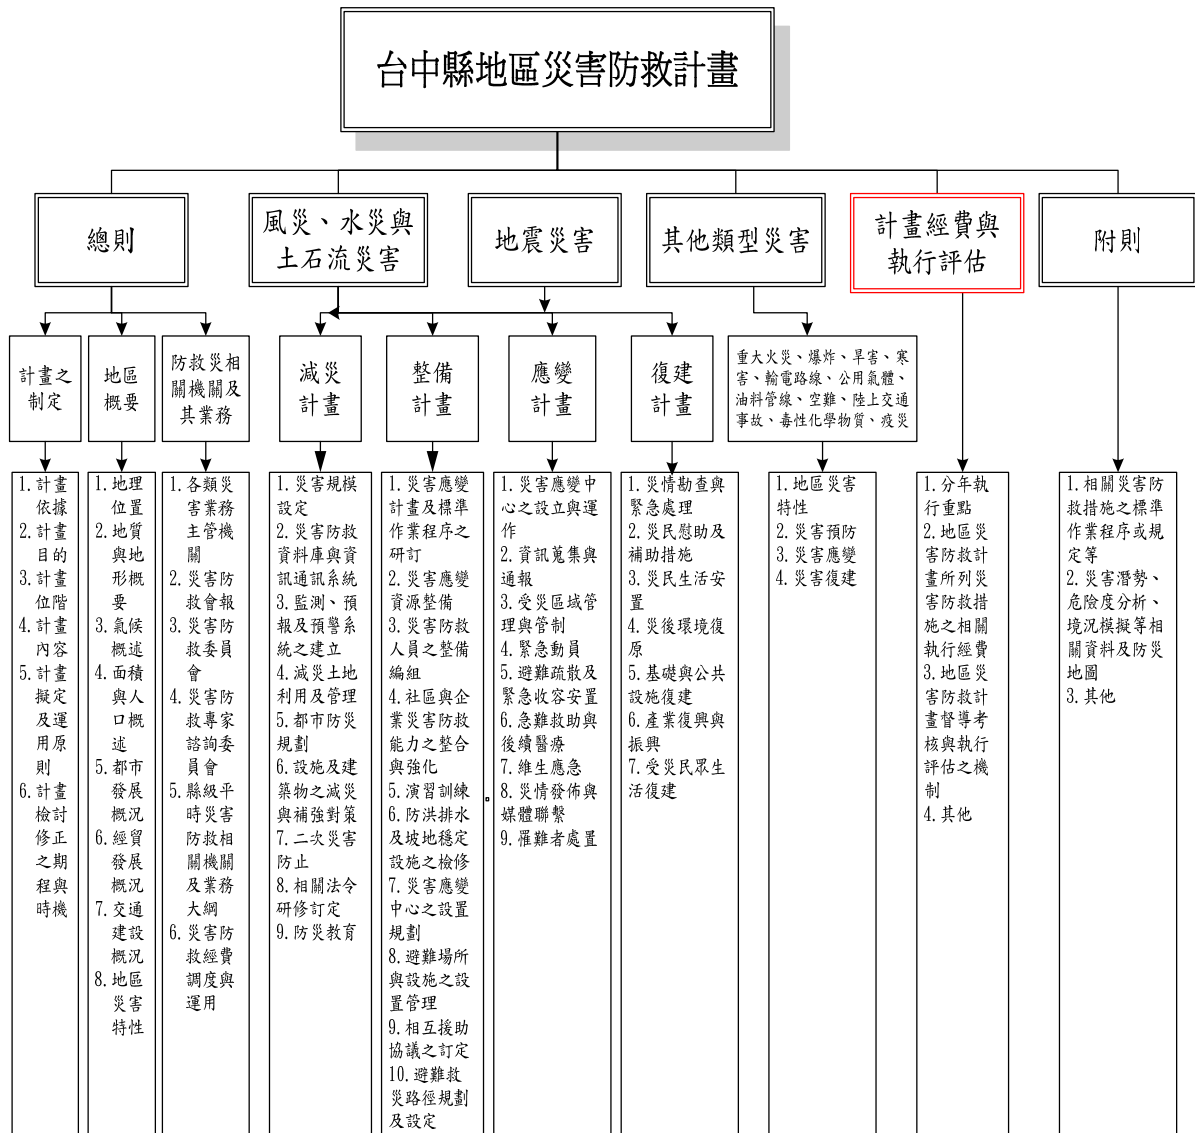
台中縣地區災害防救計畫

總則

風災、水災與土石流災害

地震災害

其他類型災害

計畫經費與執行評估

附則

計畫之制定

地區概要

防救災相關機關及其業務

減災計畫

整備計畫

應變計畫

復建計畫

重大火災、爆炸、旱害、寒害、輸電路線、公用氣體、油料管線、空難、陸上交通事故、毒性化學物質、疫災

1. 計畫依據
2. 計畫目的
3. 計畫位階
4. 計畫內容
5. 計畫擬定及運用原則
6. 計畫檢討修正之期程與時機

1. 地理位置
2. 地質與地形概要
3. 氣候概述
4. 面積與人口概述
5. 都市發展概況
6. 經貿發展概況
7. 交通建設概況
8. 地區災害特性

1. 各類災害業務主管機關
2. 災害防救會報
3. 災害防救委員會
4. 災害防救專家諮詢委員會
5. 縣級平時災害防救相關機關及業務大綱
6. 災害防救經費調度與運用

1. 災害規模設定
2. 災害防救資料庫與資訊通訊系統
3. 監測、預報及預警系統之建立
4. 減災土地利用及管理
5. 都市防災規劃
6. 設施及建築物之減災與補強對策
7. 二次災害防止
8. 相關法令研修訂定
9. 防災教育

1. 災害應變計畫及標準作業程序之研訂
2. 災害應變資源整備
3. 災害防救人員之整備編組
4. 社區與企業災害防救能力之整合與強化
5. 演習訓練
6. 防洪排水及坡地穩定設施之檢修
7. 災害應變中心之設置規劃
8. 避難場所與設施之設置管理
9. 相互援助協議之訂定
10. 避難救災路徑規劃及設定

1. 災害應變中心之設立與運作
2. 資訊蒐集與通報
3. 受災區域管理與管制
4. 緊急動員
5. 避難疏散及緊急收容安置
6. 急難救助與後續醫療
7. 維生應急
8. 災情發佈與媒體聯繫
9. 罹難者處置

1. 災情勘查與緊急處理
2. 災民慰助及補助措施
3. 災民生活安置
4. 災後環境復原
5. 基礎與公共設施復建
6. 產業復興與振興
7. 受災民眾生活復建

1. 地區災害特性
2. 災害預防
3. 災害應變
4. 災害復建

1. 分年執行重點
2. 地區災害防救計畫所列災害防救措施之相關執行經費
3. 地區災害防救計畫督導考核與執行評估之機制
4. 其他

1. 相關災害防救措施之標準作業程序或規定等
2. 災害潛勢、危險度分析、境況模擬等相關資料及防災地圖
3. 其他